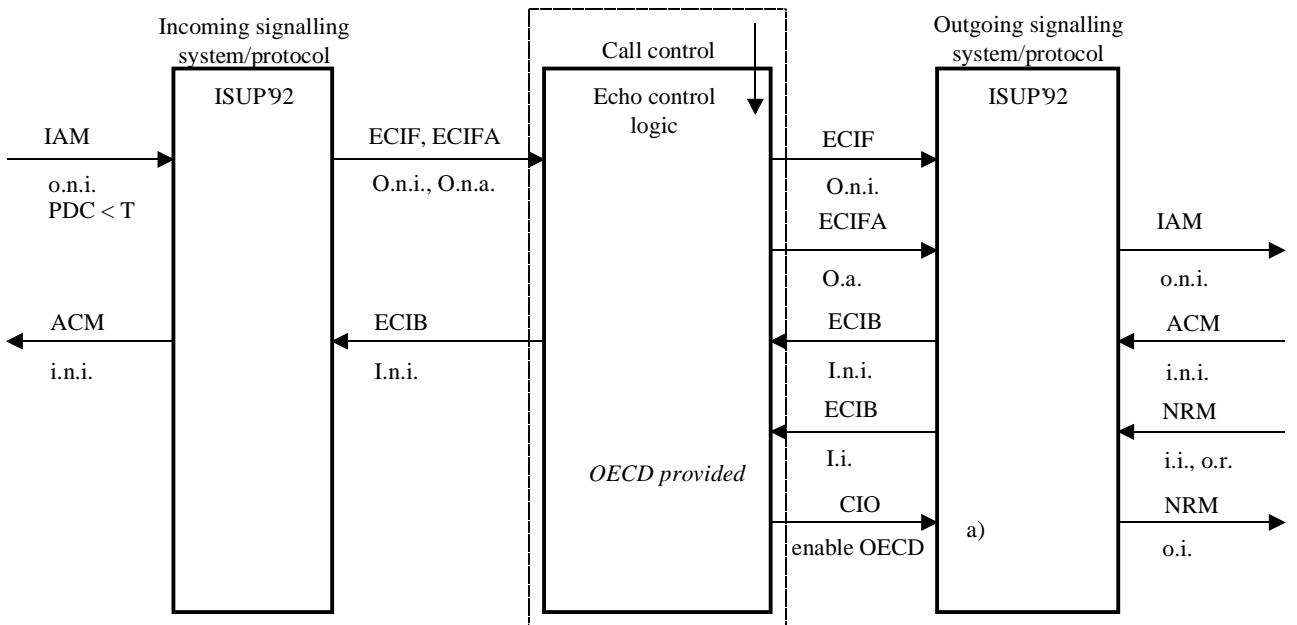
Incoming signalling system/protocol

ISUP'92

IAM

o.n.i.
PDC < T

ACM

i.n.i.

ECIF, ECIFA

O.n.i., O.n.a.

ECIB

I.n.i.

Call control

Echo control logic

OECD provided

ECIF

O.n.i.

ECIFA

O.a.

ECIB

I.n.i.

ECIB

I.i.

CIO

enable OECD

Outgoing signalling system/protocol

ISUP'92

a)

IAM

o.n.i.

ACM

i.n.i.

NRM

i.i., o.r.

NRM

o.i.